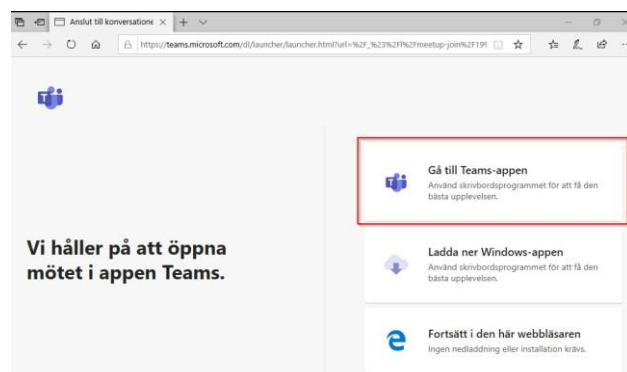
Anslut till konversatione ×

https://teams.microsoft.com/dl/launcher/launcher.html?url=%2F_%23%2Fl%2Fmeetup-join%2F19%

Vi håller på att öppna mötet i appen Teams.

Gå till Teams-appen
Använd skrivbordsprogrammet för att få den bästa upplevelsen.

Ladda ner Windows-appen
Använd skrivbordsprogrammet för att få den bästa upplevelsen.

Fortsätt i den här webbläsaren
Ingen nedladdning eller installation krävs.